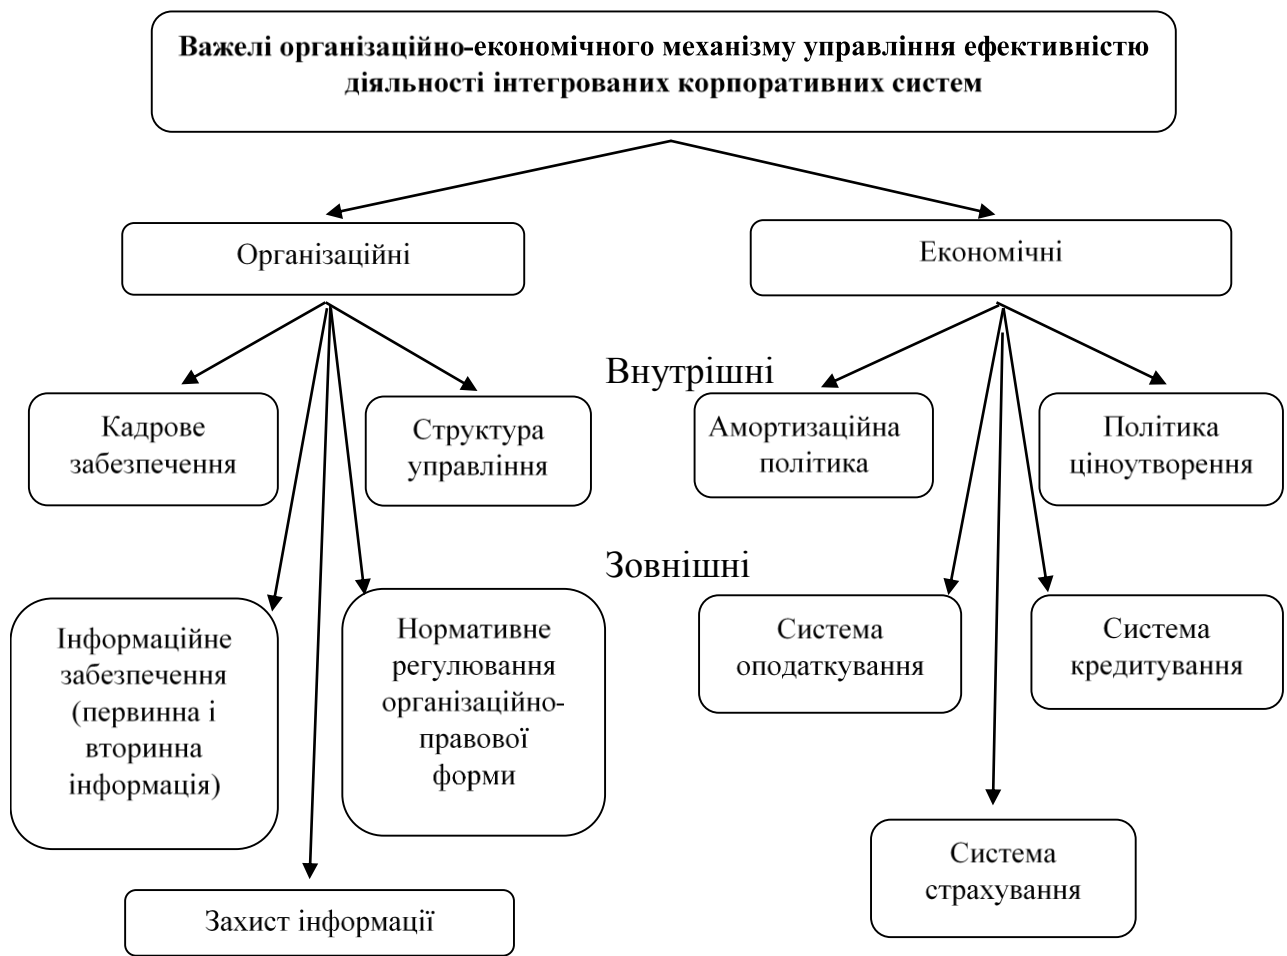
Важелі організаційно-економічного механізму управління ефективністю діяльності інтегрованих корпоративних систем

Організаційні

Економічні

Внутрішні

Кадрове забезпечення

Структура управління

Амортизаційна політика

Політика ціноутворення

Зовнішні

Інформаційне забезпечення (первинна і вторинна інформація)

Нормативне регулювання організаційно-правової форми

Система оподаткування

Система кредитування

Система страхування

Захист інформації